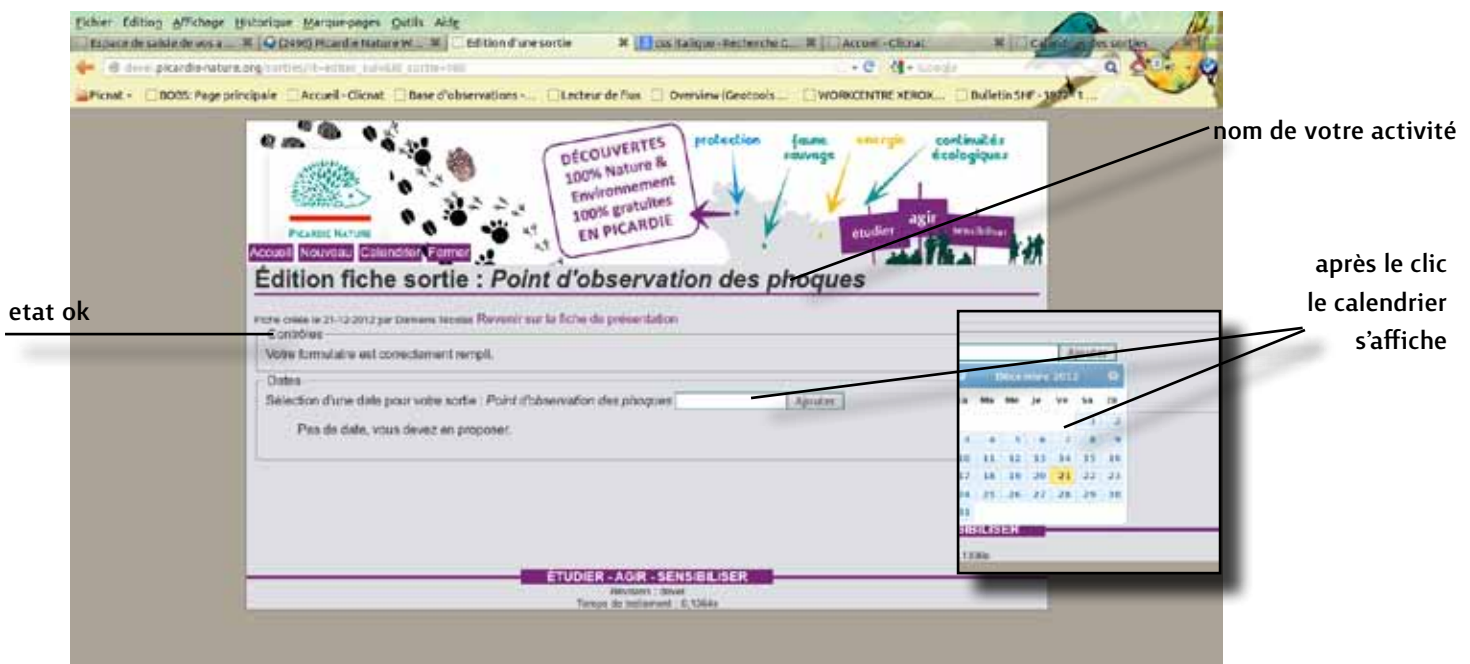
Fichier Édition Affichage Historique Marque-pages Outils Aide

Espace de saisie de vos a... (2490) Picardie Nature W... Edition d'une sortie css italique - Recherche G... Accueil - Clicnat Calendrier des sorties

deve.picardie-nature.org/sorties/?t=editer_sortie&id_sortie=160

Picnat BOBS: Page principale Accueil - Clicnat Base d'observations -... Lecteur de flux Overview (Geotools... WORKCENTRE XEROX... Bulletin SHF - 1972 - t...

Picardie Nature

DÉCOUVERTES 100% Nature & Environnement 100% gratuites EN PICARDIE

protection faune sauvage énergie continuités écologiques

étudier agir sensibiliser

Accueil Nouveau Calendrier Fermer

nom de votre activité

Édition fiche sortie : Point d'observation des phoques

etat ok

Fiche créée le 21-12-2012 par Damiens Nicolas Revenir sur la fiche de présentation

Contrôles

Votre formulaire est correctement rempli.

Dates

Sélection d'une date pour votre sortie : Point d'observation des phoques Ajouter

Pas de date, vous devez en proposer.

après le clic le calendrier s'affiche

Ajouter

Décembre 2012

Lu Ma Me Je Ve Sa Di

| | | | | | 1 | 2 |
|---|---|---|---|---|---|---|
| 3 | 4 | 5 | 6 | 7 | 8 | 9 |
| 10 | 11 | 12 | 13 | 14 | 15 | 16 |
| 17 | 18 | 19 | 20 | 21 | 22 | 23 |
| 24 | 25 | 26 | 27 | 28 | 29 | 30 |
| 31 | | | | | | |

SIBILISER

1336s

ÉTUDIER - AGIR - SENSIBILISER

Révision : devel

Temps de traitement : 0,1364s